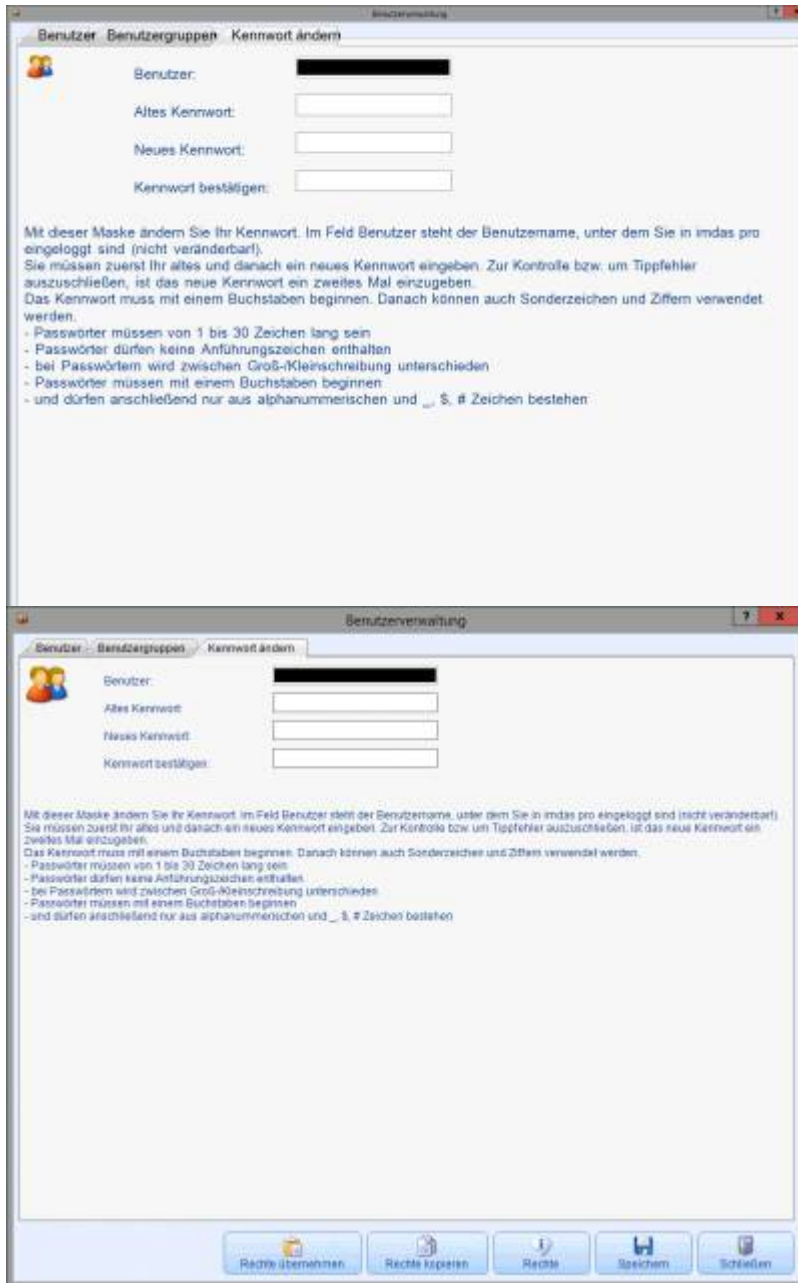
Benutzerverwaltung

Benutzer Benutzergruppen Kennwort ändern

Benutzer:

Altes Kennwort:

Neues Kennwort:

Kennwort bestätigen:

Mit dieser Maske ändern Sie Ihr Kennwort. Im Feld Benutzer steht der Benutzername, unter dem Sie in imdas pro eingeloggt sind (nicht veränderbar).
Sie müssen zuerst Ihr altes und danach ein neues Kennwort eingeben. Zur Kontrolle bzw. um Tippfehler auszuschließen, ist das neue Kennwort ein zweites Mal einzugeben.
Das Kennwort muss mit einem Buchstaben beginnen. Danach können auch Sonderzeichen und Ziffern verwendet werden.
- Passwörter müssen von 1 bis 30 Zeichen lang sein
- Passwörter dürfen keine Anführungszeichen enthalten
- bei Passwörtern wird zwischen Groß-/Kleinschreibung unterschieden
- Passwörter müssen mit einem Buchstaben beginnen
- und dürfen anschließend nur aus alphanummerischen und _, $, # Zeichen bestehen

Benutzerverwaltung

? x

Benutzer Benutzergruppen Kennwort ändern

Benutzer:

Altes Kennwort:

Neues Kennwort:

Kennwort bestätigen:

Mit dieser Maske ändern Sie Ihr Kennwort. Im Feld Benutzer steht der Benutzername, unter dem Sie in imdas pro eingeloggt sind (nicht veränderbar).
Sie müssen zuerst Ihr altes und danach ein neues Kennwort eingeben. Zur Kontrolle bzw. um Tippfehler auszuschließen, ist das neue Kennwort ein zweites Mal einzugeben.
Das Kennwort muss mit einem Buchstaben beginnen. Danach können auch Sonderzeichen und Ziffern verwendet werden.
- Passwörter müssen von 1 bis 30 Zeichen lang sein
- Passwörter dürfen keine Anführungszeichen enthalten
- bei Passwörtern wird zwischen Groß-/Kleinschreibung unterschieden
- Passwörter müssen mit einem Buchstaben beginnen
- und dürfen anschließend nur aus alphanummerischen und _, $, # Zeichen bestehen

Rechte übernehmen Rechte kopieren Rechte Speichern Schließen